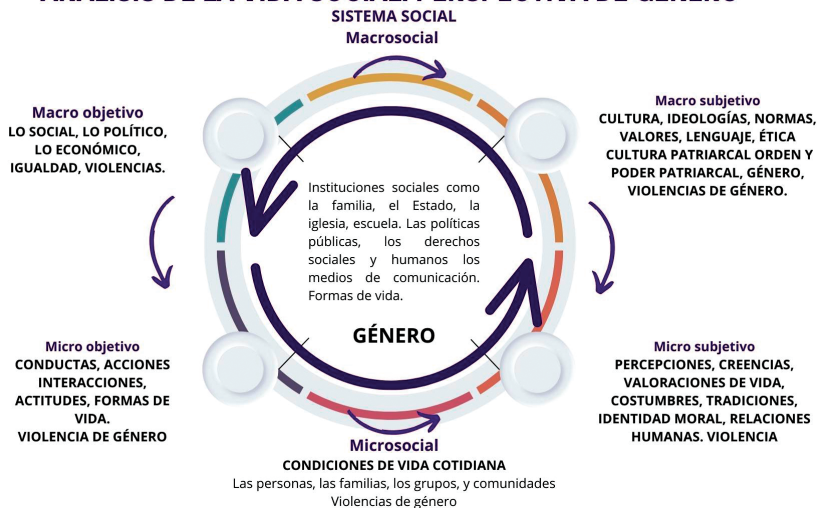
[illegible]

SISTEMA SOCIAL
Macrosocial

Macro objetivo
LO SOCIAL, LO POLÍTICO, LO ECONÓMICO, IGUALDAD, VIOLENCIAS.

Macro subjetivo
CULTURA, IDEOLOGÍAS, NORMAS, VALORES, LENGUAJE, ÉTICA CULTURA PATRIARCAL ORDEN Y PODER PATRIARCAL, GÉNERO, VIOLENCIAS DE GÉNERO.

Instituciones sociales como la familia, el Estado, la iglesia, escuela. Las políticas públicas, los derechos sociales y humanos los medios de comunicación. Formas de vida.

GÉNERO

Micro objetivo
CONDUCTAS, ACCIONES INTERACCIONES, ACTITUDES, FORMAS DE VIDA.
VIOLENCIA DE GÉNERO

Micro subjetivo
PERCEPCIONES, CREENCIAS, VALORACIONES DE VIDA, COSTUMBRES, TRADICIONES, IDENTIDAD MORAL, RELACIONES HUMANAS. VIOLENCIA

Microsocial
CONDICIONES DE VIDA COTIDIANA
Las personas, las familias, los grupos, y comunidades
Violencias de género